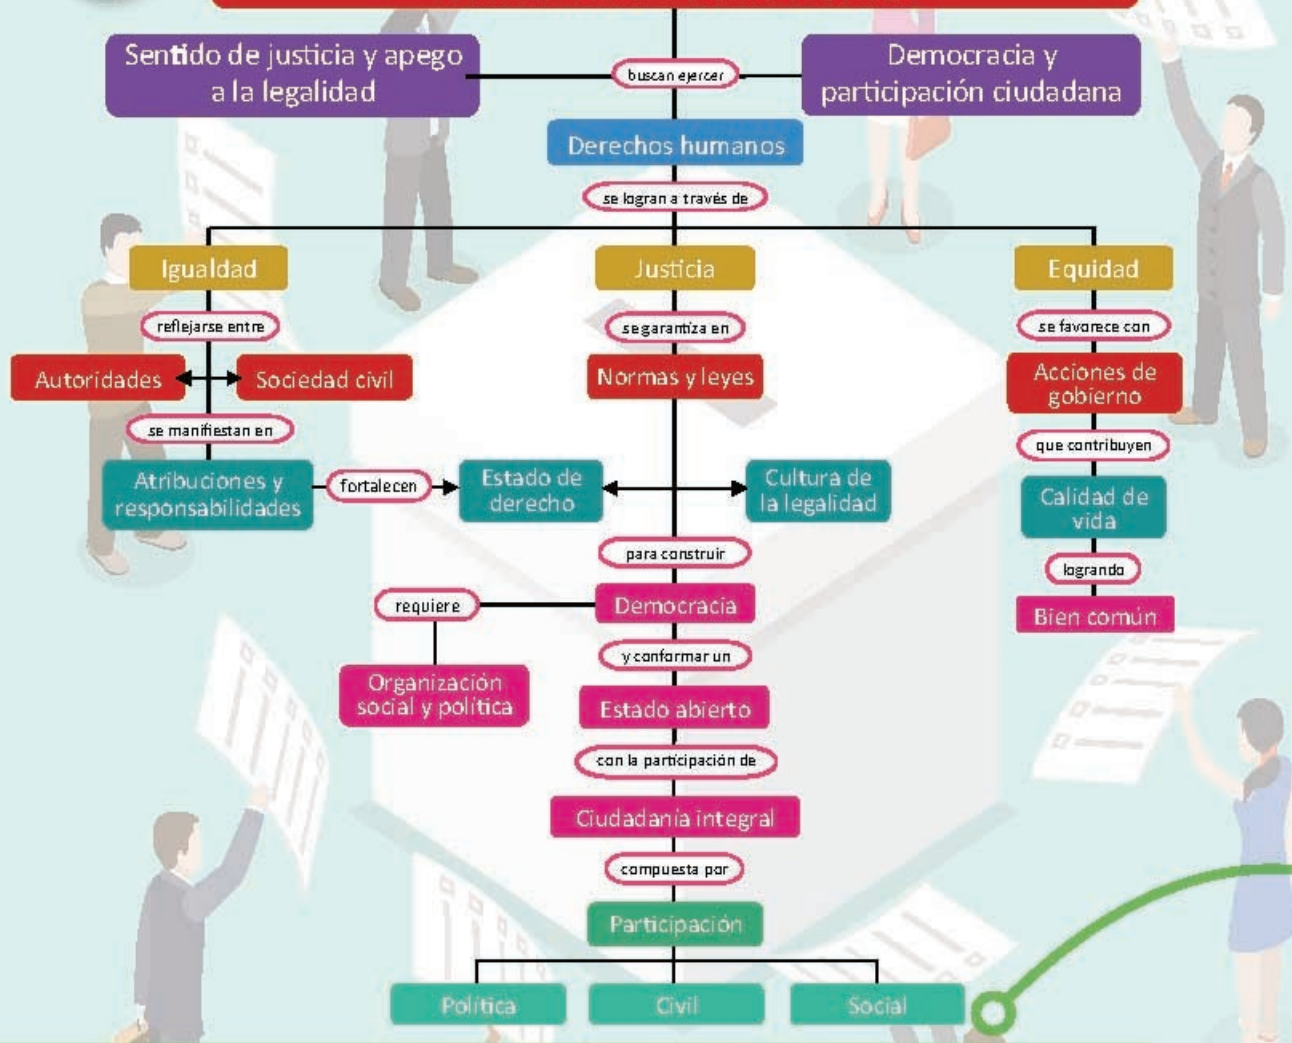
Sentido de justicia y apego a la legalidad

buscan ejercer

Democracia y participación ciudadana

Derechos humanos

se logran a través de

Igualdad

reflejarse entre

Autoridades

Sociedad civil

se manifiestan en

Atribuciones y responsabilidades

fortalecen

Justicia

se garantiza en

Normas y leyes

Estado de derecho

Cultura de la legalidad

para construir

Democracia

requiere

Organización social y política

y conformar un

Estado abierto

con la participación de

Ciudadanía integral

compuesta por

Participación

Política

Civil

Social

Equidad

se favorece con

Acciones de gobierno

que contribuyen

Calidad de vida

logrando

Bien común